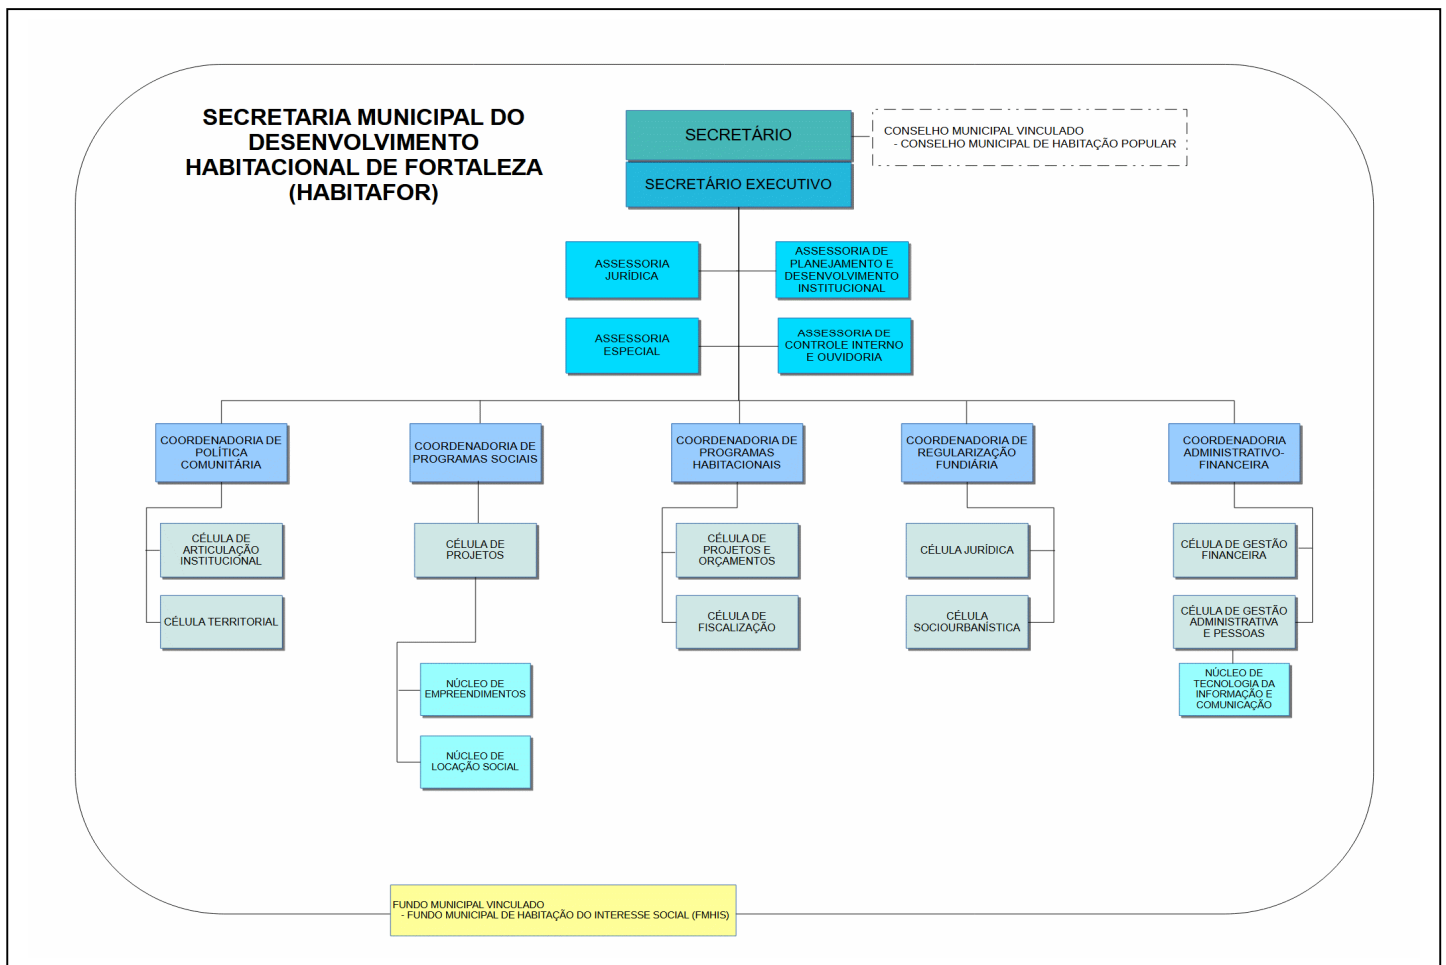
SECRETARIA MUNICIPAL DO DESENVOLVIMENTO HABITACIONAL DE FORTALEZA (HABITAFOR)

SECRETÁRIO

CONSELHO MUNICIPAL VINCULADO
- CONSELHO MUNICIPAL DE HABITAÇÃO POPULAR

SECRETÁRIO EXECUTIVO

ASSESSORIA JURÍDICA

ASSESSORIA DE PLANEJAMENTO E DESENVOLVIMENTO INSTITUCIONAL

ASSESSORIA ESPECIAL

ASSESSORIA DE CONTROLE INTERNO E OUVIDORIA

COORDENADORIA DE POLÍTICA COMUNITÁRIA

CÉLULA DE ARTICULAÇÃO INSTITUCIONAL

CÉLULA TERRITORIAL

COORDENADORIA DE PROGRAMAS SOCIAIS

CÉLULA DE PROJETOS

NÚCLEO DE EMPREENDIMENTOS

NÚCLEO DE LOCAÇÃO SOCIAL

COORDENADORIA DE PROGRAMAS HABITACIONAIS

CÉLULA DE PROJETOS E ORÇAMENTOS

CÉLULA DE FISCALIZAÇÃO

COORDENADORIA DE REGULARIZAÇÃO FUNDIÁRIA

CÉLULA JURÍDICA

CÉLULA SOCIOURBANÍSTICA

COORDENADORIA ADMINISTRATIVO-FINANCEIRA

CÉLULA DE GESTÃO FINANCEIRA

CÉLULA DE GESTÃO ADMINISTRATIVA E PESSOAS

NÚCLEO DE TECNOLOGIA DA INFORMAÇÃO E COMUNICAÇÃO

FUNDO MUNICIPAL VINCULADO
- FUNDO MUNICIPAL DE HABITAÇÃO DO INTERESSE SOCIAL (FMHIS)